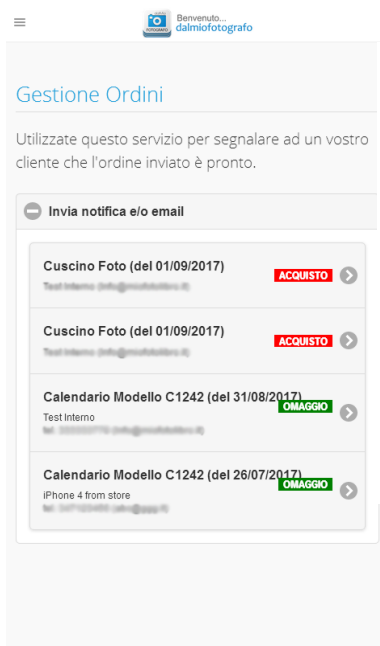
FOTOGRAFO
Benvenuto...
dalmiofotografo

Gestione Ordini

Utilizzate questo servizio per segnalare ad un vostro cliente che l'ordine inviato è pronto.

Invia notifica e/o email

Cuscino Foto (del 01/09/2017)
ACQUISTO
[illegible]

Cuscino Foto (del 01/09/2017)
ACQUISTO
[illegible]

Calendario Modello C1242 (del 31/08/2017)
OMAGGIO
Test Interno
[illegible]

Calendario Modello C1242 (del 26/07/2017)
OMAGGIO
iPhone 4 from store
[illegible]